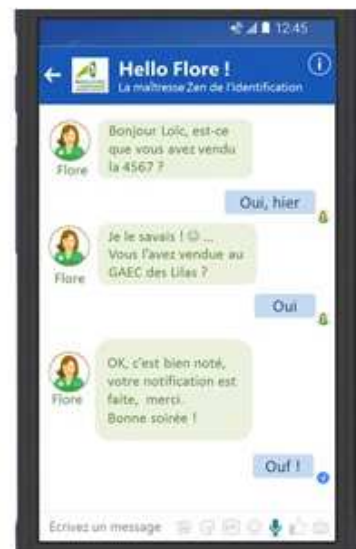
12:45

Hello Flore !
La maîtresse Zen de l'Identification

Flore
Bonjour Loïc, est-ce que vous avez vendu la 4567 ?

Oui, hier

Flore
Je le savais ! ☺ ... Vous l'avez vendue au GAEC des Lilas ?

Oui

Flore
OK, c'est bien noté, votre notification est faite, merci. Bonne soirée !

Ouf !

Écrivez un message